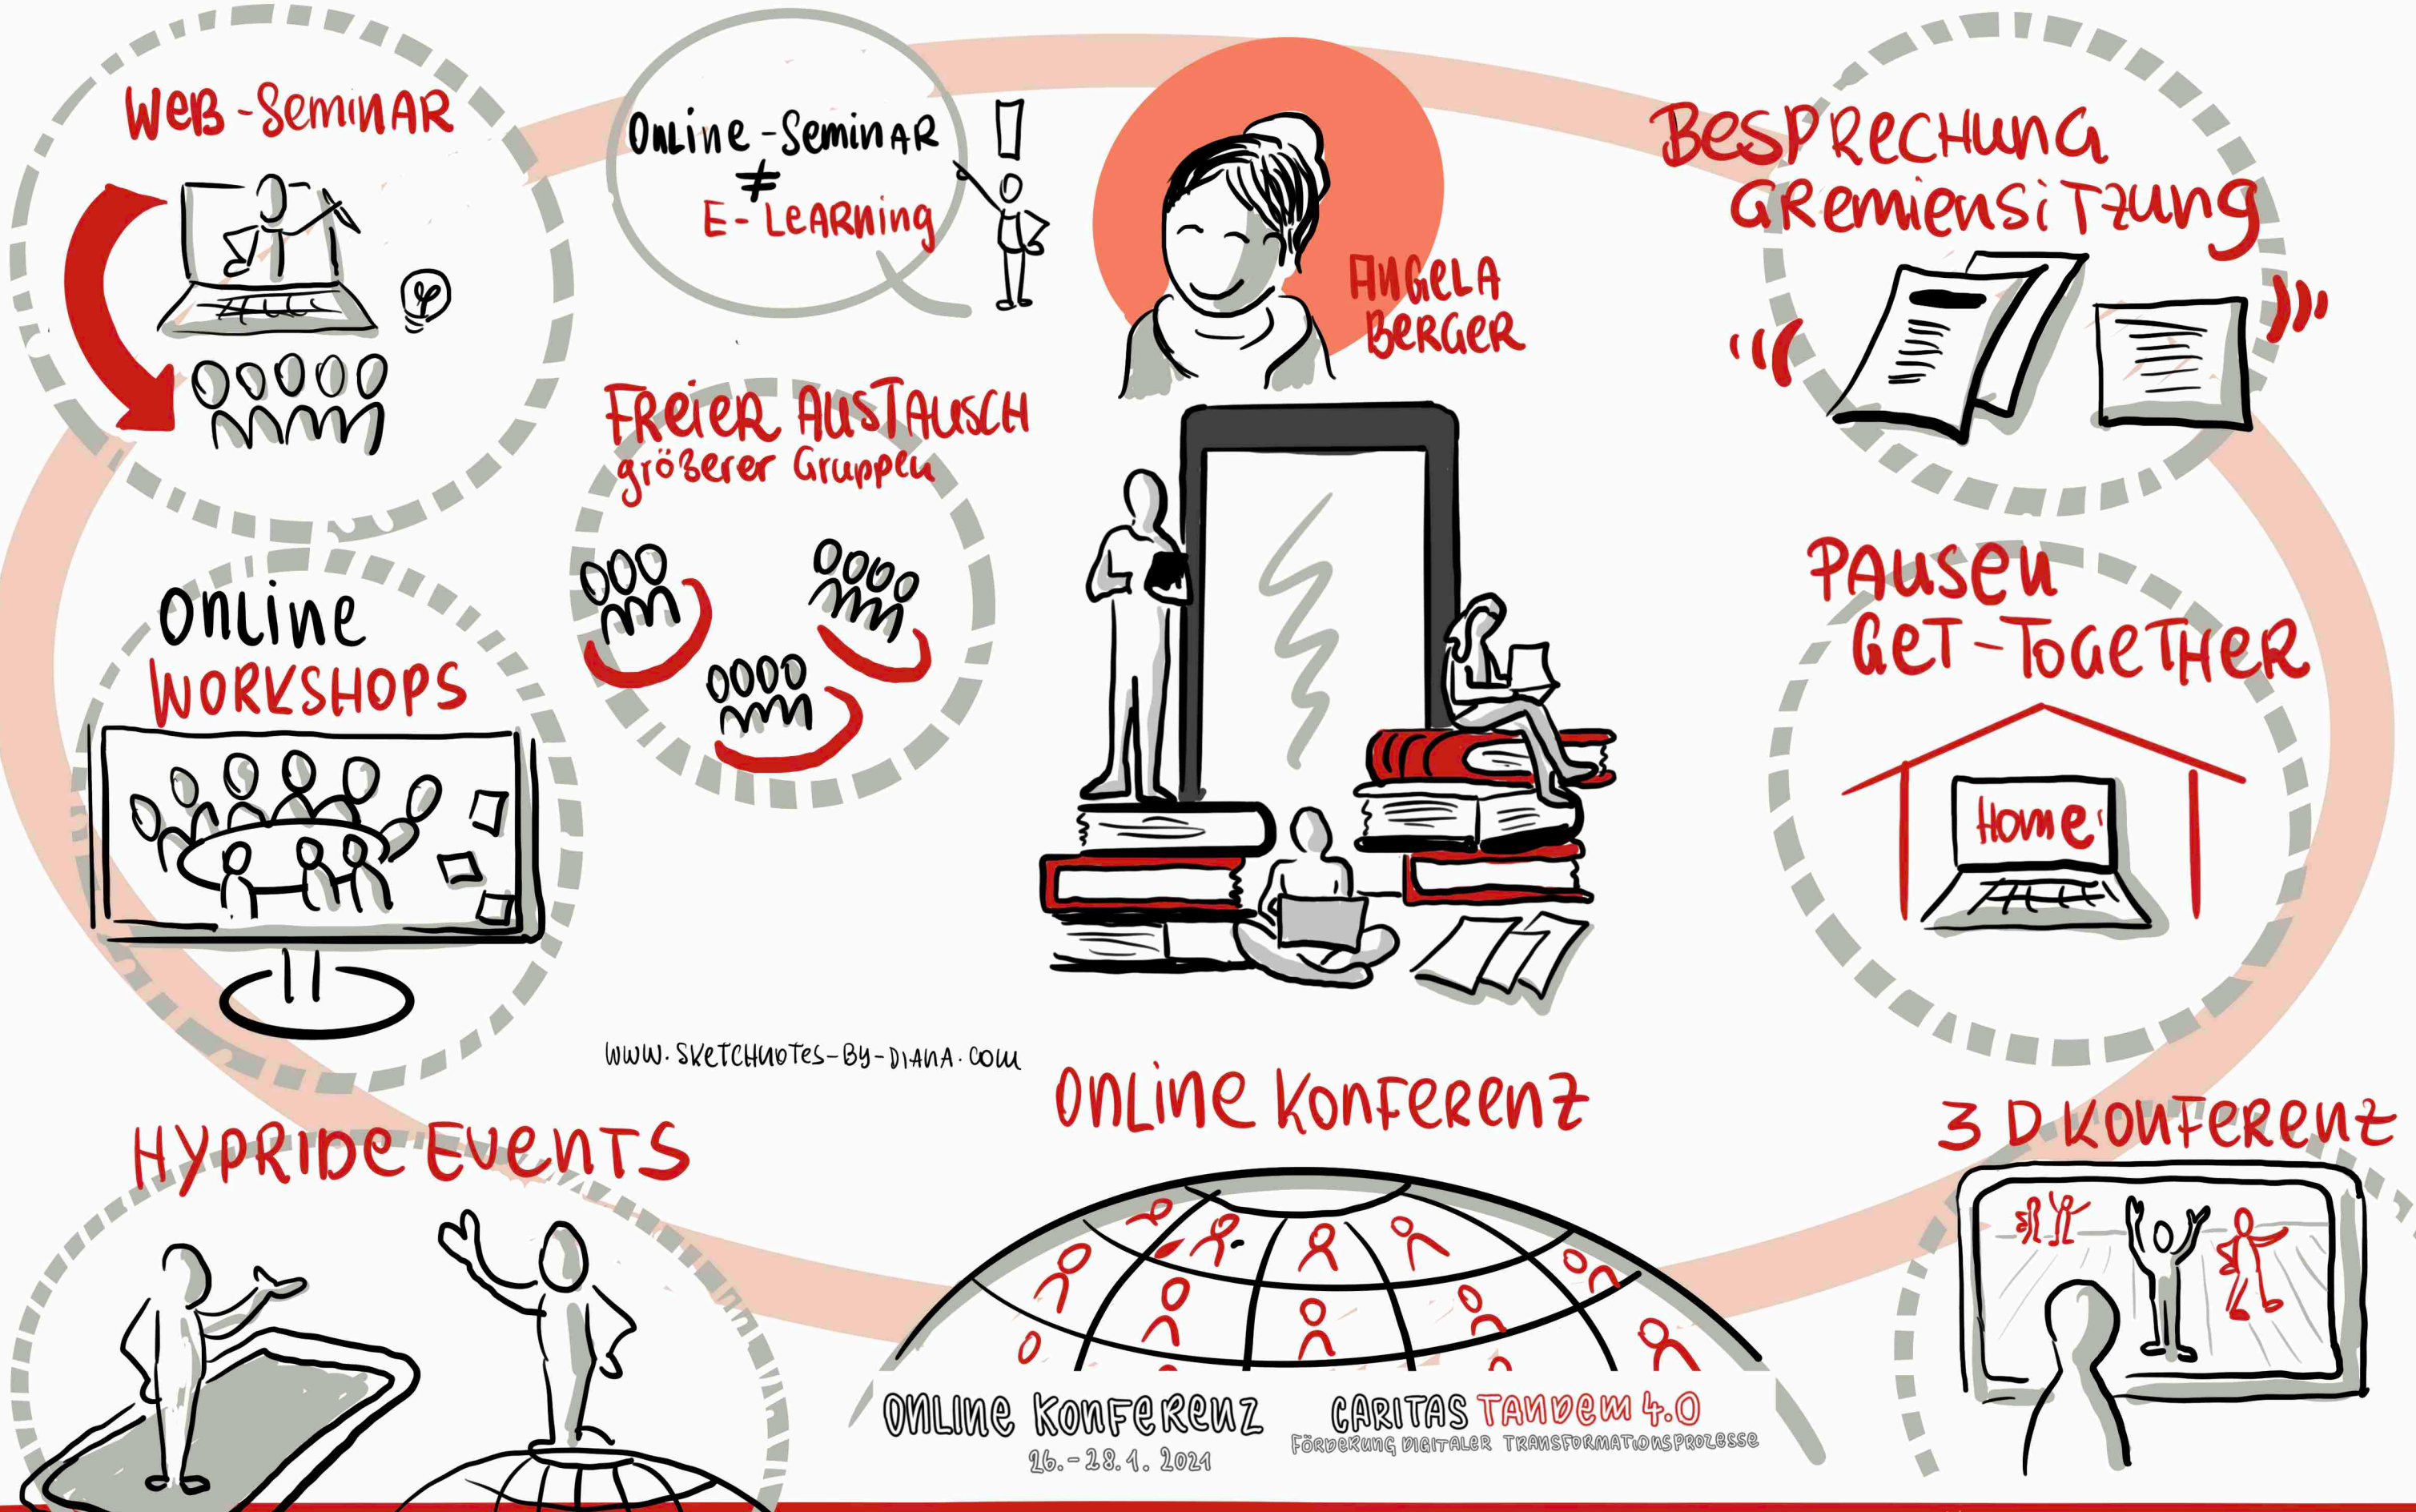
Web-Seminar

Online-Seminar
$\neq$
E-Learning

Angela Berger

Besprechung
Gremiensitzung

Freier Austausch
größerer Gruppen

Online
Workshops

Pausen
Get-Together

Home

www.sketchnotes-by-diana.com

Online Konferenz

3 D Konferenz

Hypride Events

Online Konferenz
26.-28.1.2021

Caritas Tandem 4.0
Förderung digitaler Transformationsprozesse